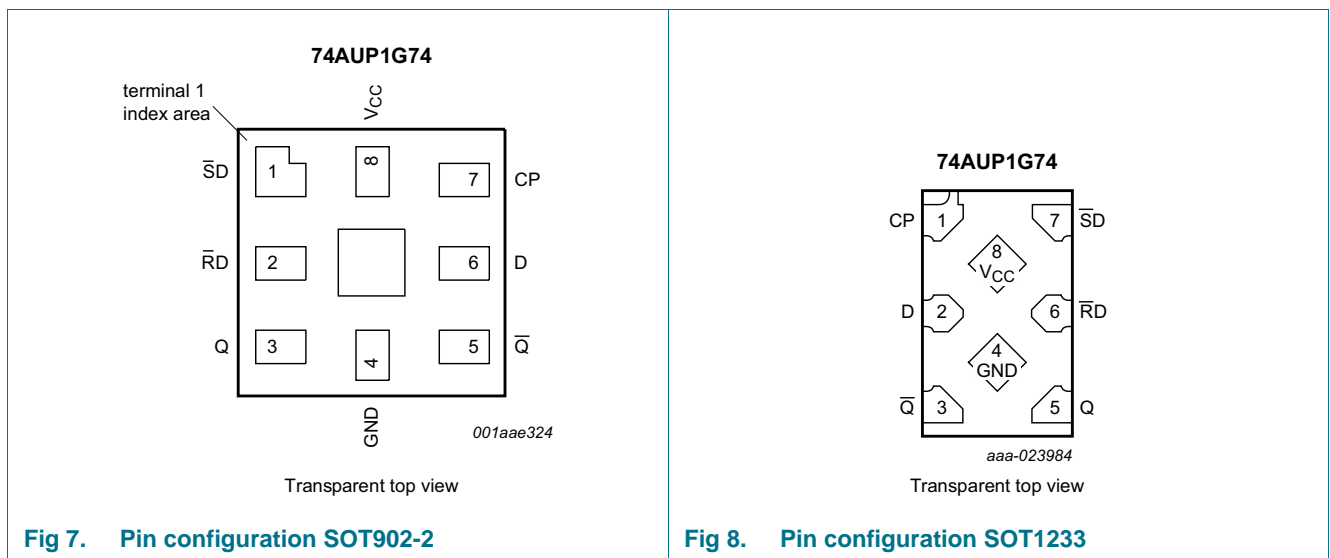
74AUP1G74

terminal 1 index area

$V_{CC}$

$\overline{S}D$ 1

8

7 CP

$\overline{R}D$ 2

6 D

Q 3

4

5 $\overline{Q}$

GND

001aae324

Transparent top view

Fig 7. Pin configuration SOT902-2

74AUP1G74

CP 1

7 $\overline{S}D$

8 $V_{CC}$

D 2

6 $\overline{R}D$

4 GND

$\overline{Q}$ 3

5 Q

aaa-023984

Transparent top view

Fig 8. Pin configuration SOT1233